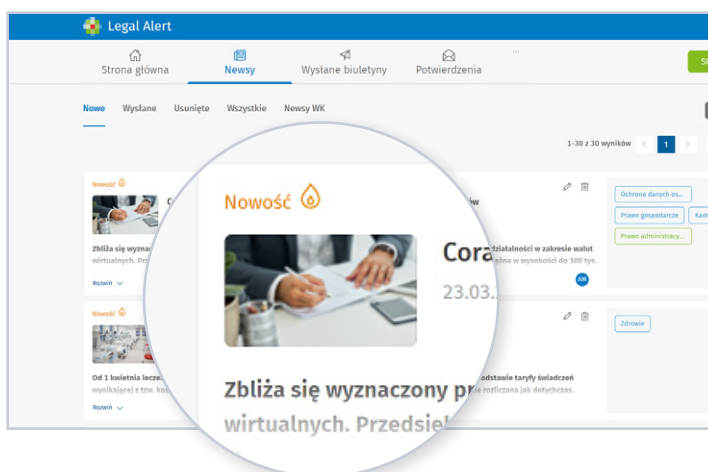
Legal Alert

Strona główna
Newsy
Wysłane biuletyny
Potwierdzenia
...
St

Nowe
Wysłane
Usunięte
Wszystkie
Newsy WK

1-30 z 30 wyników
1

Nowość
Zbliża się wyzna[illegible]
wirtualnych. Pr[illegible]
Rozwiń

Nowość
Cora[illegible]
23.03.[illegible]
Zbliża się wyznaczony p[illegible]
wirtualnych. Przedsię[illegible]

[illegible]w
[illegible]działalności w zakresie walut
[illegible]sza w wysokości do 100 tys.
AM

Ochrona danych os...
Prawo gospodarcze
Kad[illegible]
Prawo administracy...

Nowość
Od 1 kwietnia lecz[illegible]
wynikającej z tzw. ko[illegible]
Rozwiń
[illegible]odstawie taryfy świadczeń
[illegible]e rozliczana jak dotychczas.

Zdrowie